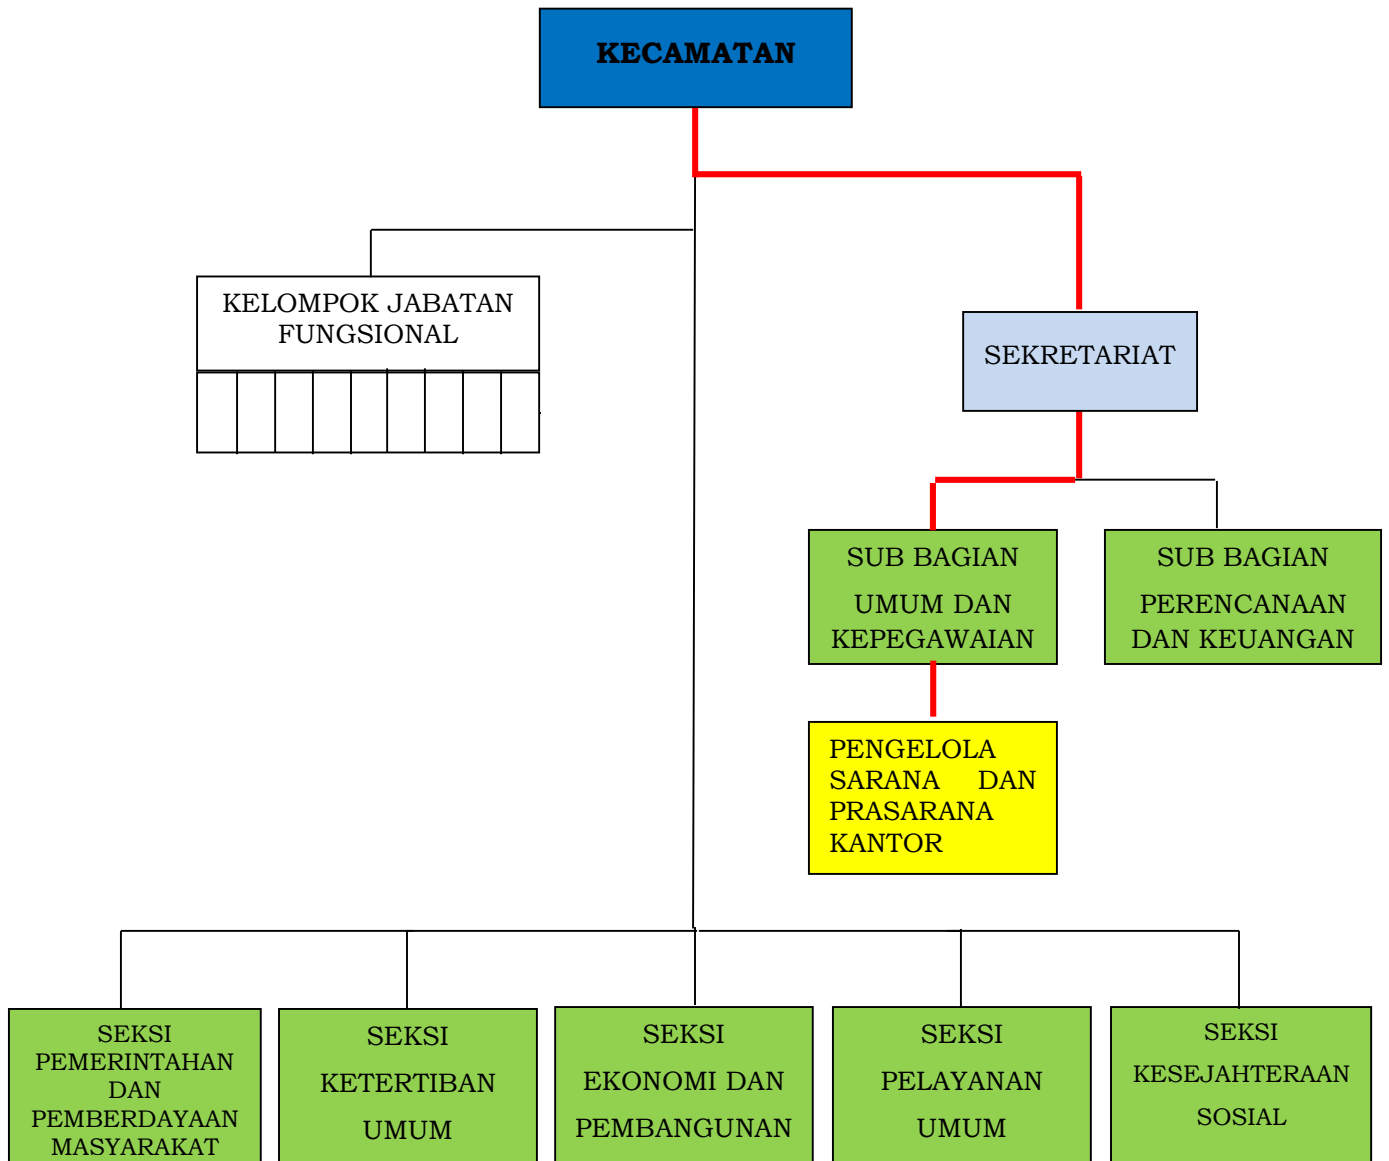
KECAMATAN

KELOMPOK JABATAN FUNGSIONAL

SEKRETARIAT

SUB BAGIAN UMUM DAN KEPEGAWAIAN

SUB BAGIAN PERENCANAAN DAN KEUANGAN

PENGELOLA SARANA DAN PRASARANA KANTOR

SEKSI PEMERINTAHAN DAN PEMBERDAYAAN MASYARAKAT

SEKSI KETERTIBAN UMUM

SEKSI EKONOMI DAN PEMBANGUNAN

SEKSI PELAYANAN UMUM

SEKSI KESEJAHTERAAN SOSIAL